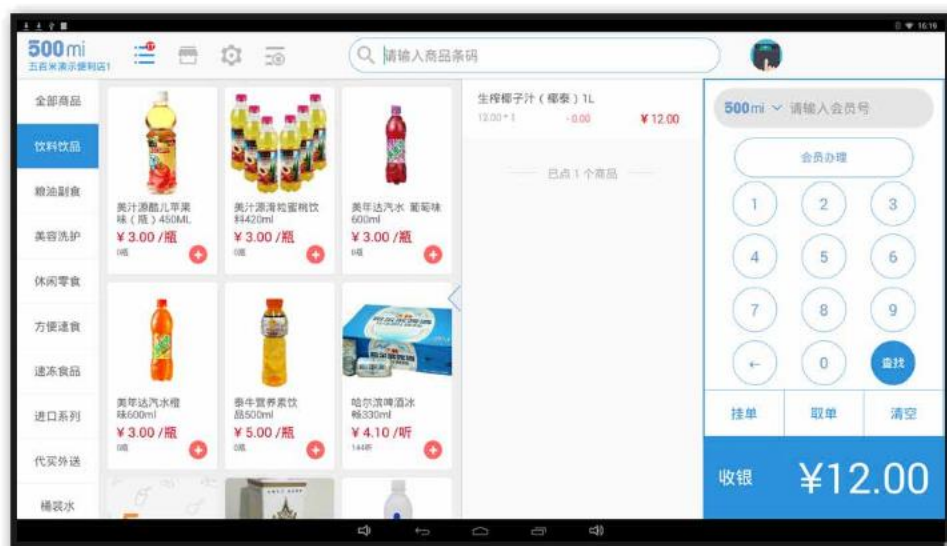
16:16

500mi
五百米演示便利店1

请输入商品条码

全部商品
饮料饮品
粮油副食
美容洗护
休闲零食
方便速食
速冻食品
进口系列
代买外送
桶装水

美汁源酷儿苹果味（瓶）450ML
¥ 3.00 /瓶
0瓶

美汁源海鲜蜜桃饮料420ml
¥ 3.00 /瓶
0瓶

美年达汽水 葡萄味600ml
¥ 3.00 /瓶
0瓶

美年达汽水橙味600ml
¥ 3.00 /瓶
0瓶

泰牛营养素饮品500ml
¥ 5.00 /瓶
0瓶

哈尔滨啤酒冰畅330ml
¥ 4.10 /听
144听

生榨椰子汁（椰泰）1L
12.00 * 1
- 0.00
¥ 12.00

已点 1 个商品

500mi 请输入会员号

会员办理

1 2 3
4 5 6
7 8 9
← 0 查找

挂单
取单
清空

收银
¥12.00